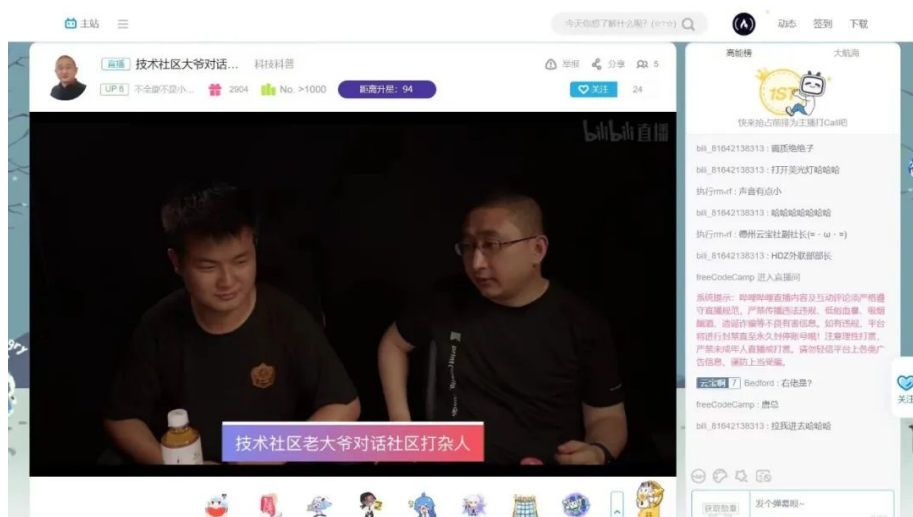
主站 ☰

今天你想了解什么呢？(=ﾟωﾟ)

动态 签到 下载

直播 技术社区大爷对话... 科技科普

举报 分享 5

UP 6 不会聊不是小... 2904 No. >1000 距离升层：94

关注 24

bilibili直播

技术社区老大爷对话社区打杂人

高能榜 大航海

1ST

快来抢占前排为主播打Call吧

bili_81642138313：截图绝绝子

bili_81642138313：打开美光灯哈哈哈

执行rm-rf：声音有点小

bili_81642138313：哈哈哈哈哈哈

执行rm-rf：德州云宝社副社长(=・ω・=)

bili_81642138313：HDZ外联部部长

freeCodeCamp 进入直播间

系统提示：哔哩哔哩直播内容及互动评论须严格遵守直播规范，严禁传播违法违规、低俗血暴、吸烟酗酒、造谣诈骗等不良有害信息。如有违规，平台将进行封禁直至永久封停账号哦！注意理性打赏，严禁未成年人直播或打赏。请勿轻信平台上各类广告信息，谨防上当受骗。

云宝啊 7 Bedford：石艳景?

freeCodeCamp：唐总

bili_81642138313：拉我进去哈哈哈

获取勋章

发个弹幕呗~

关注